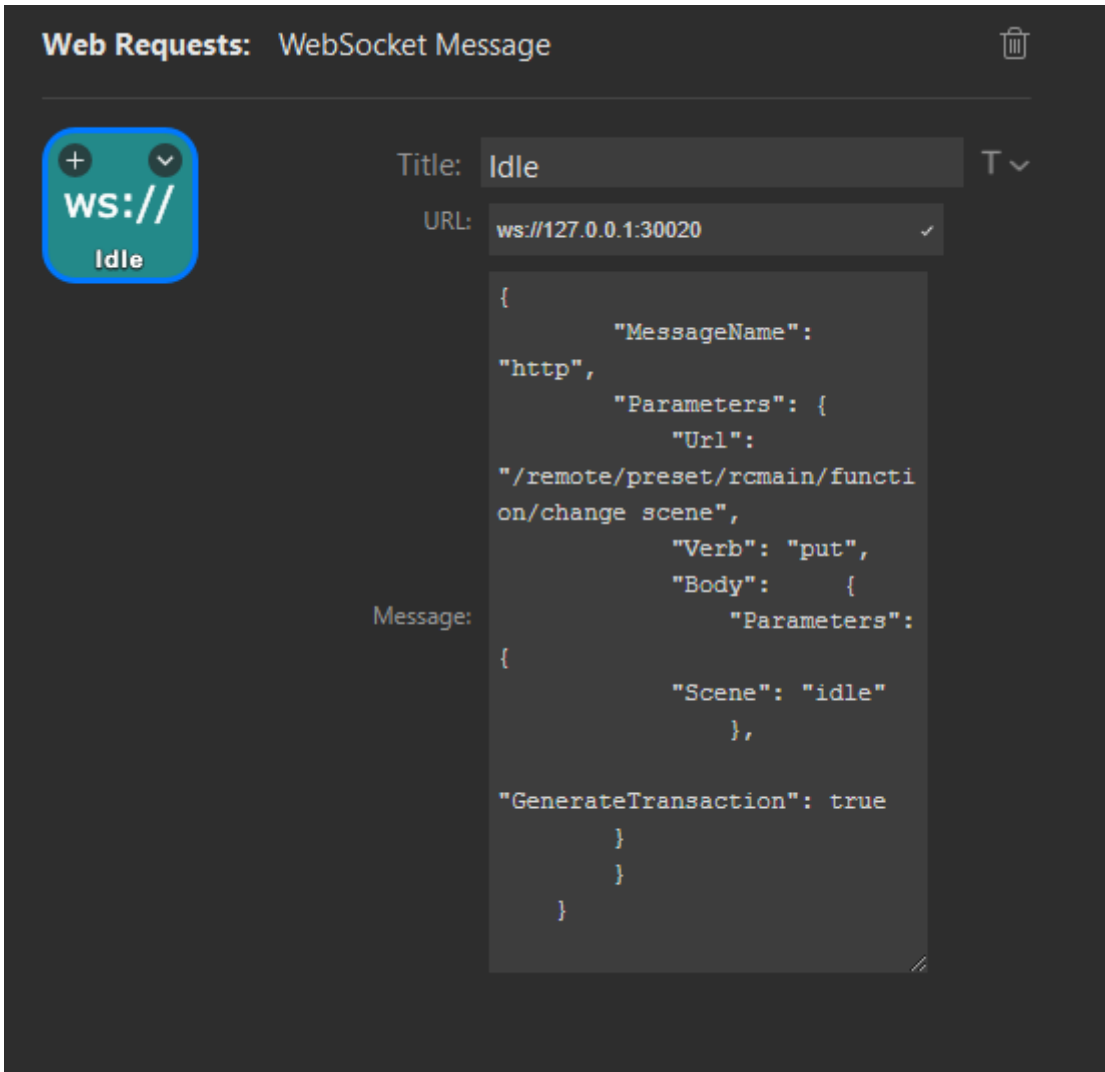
Web Requests: WebSocket Message

ws://
Idle

Title: Idle
URL: ws://127.0.0.1:30020
Message:
{
"MessageName": "http",
"Parameters": {
"Url": "/remote/preset/rcmain/function/change scene",
"Verb": "put",
"Body": {
"Parameters": {
"Scene": "idle"
},
"GenerateTransaction": true
}
}
}